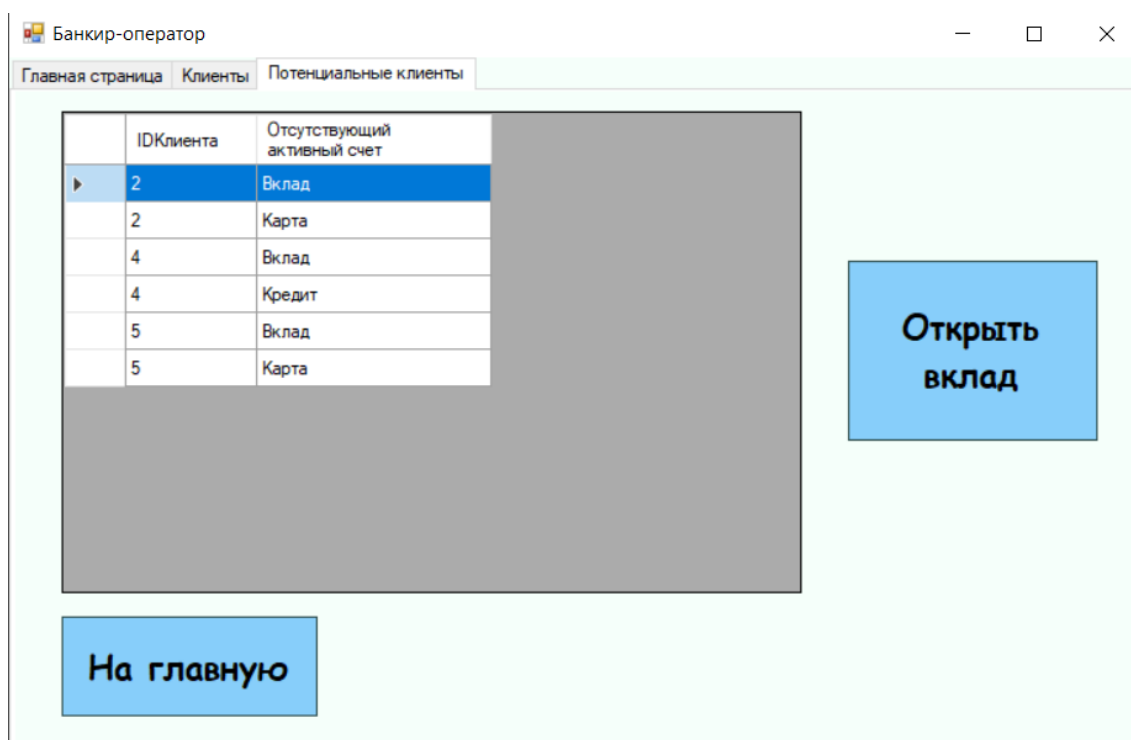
Банкир-оператор

Главная страница | Клиенты | Потенциальные клиенты

| | IDКлиента | Отсутствующий активный счет |
|---|---|---|
| ▸ | 2 | Вклад |
| | 2 | Карта |
| | 4 | Вклад |
| | 4 | Кредит |
| | 5 | Вклад |
| | 5 | Карта |

Открыть вклад

На главную